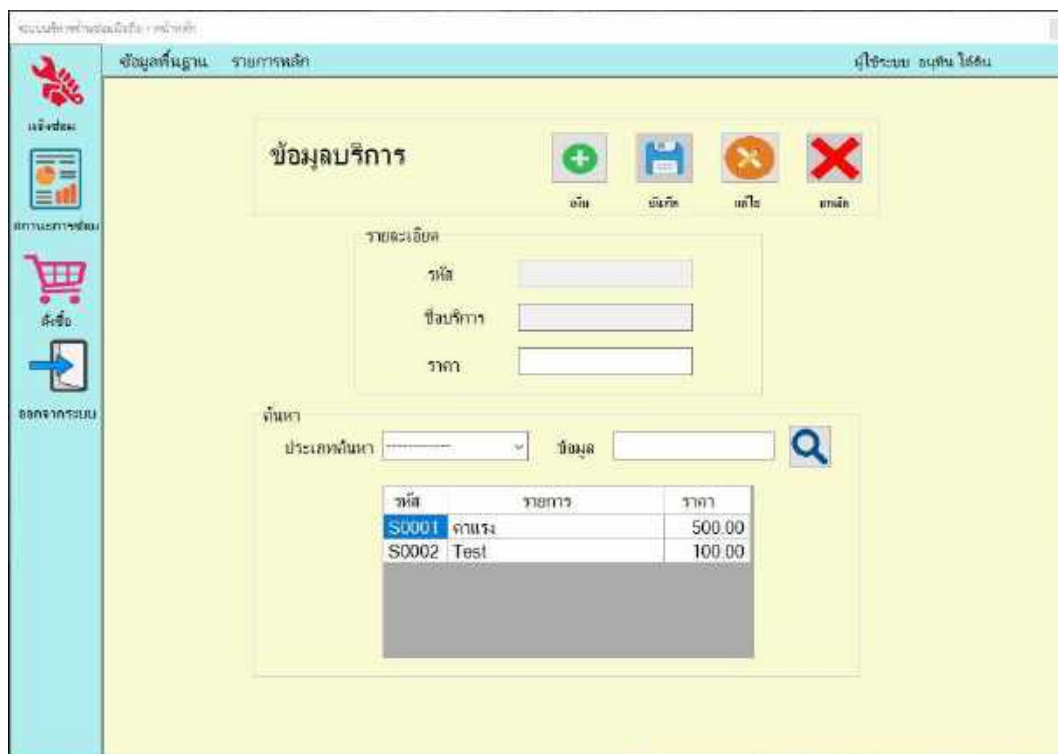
ระบบบริหารร้านซ่อมมือถือ - หน้าหลัก

ข้อมูลพื้นฐาน รายการหลัก

ผู้ใช้ระบบ ธนพัน ใจ้ดิน

แจ้งซ่อม

สถานะการซ่อม

สั่งซื้อ

ออกจากระบบ

ข้อมูลบริการ

เพิ่ม

บันทึก

แก้ไข

ยกเลิก

รายละเอียด

รหัส

ชื่อบริการ

ราคา

ค้นหา

ประเภทค้นหา -----------

ข้อมูล

| รหัส | รายการ | ราคา |
|---|---|---|
| S0001 | ค่าแรง | 500.00 |
| S0002 | Test | 100.00 |